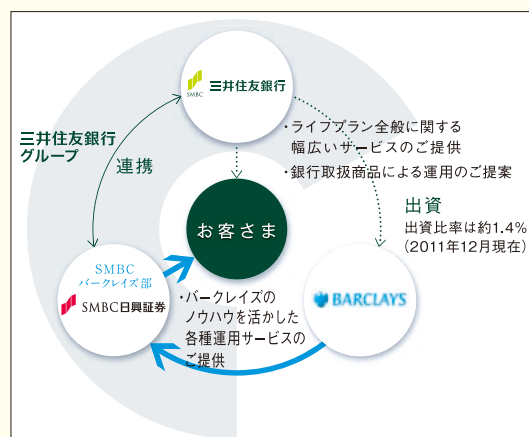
SMBC 三井住友銀行

三井住友銀行グループ

連携

・ライフプラン全般に関する幅広いサービスのご提供

・銀行取扱商品による運用のご提案

お客さま

出資

出資比率は約1.4%（2011年12月現在）

SMBC バークレイズ部

SMBC日興証券

・バークレイズのノウハウを活かした各種運用サービスのご提供

BARCLAYS